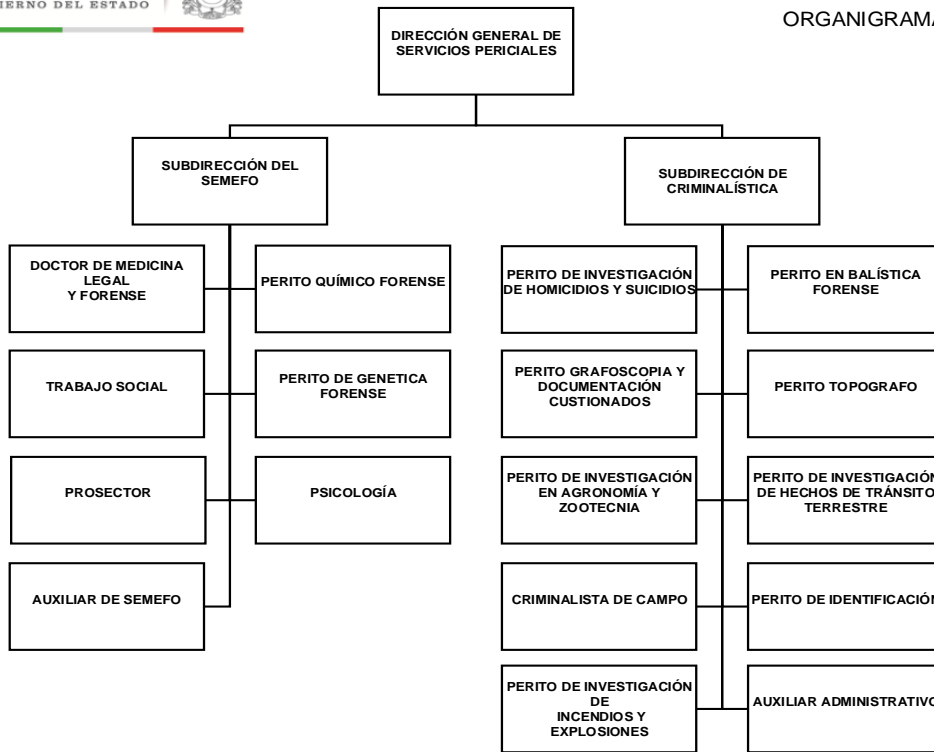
IERNO DEL ESTADO

ORGANIGRAMA

DIRECCIÓN GENERAL DE SERVICIOS PERICIALES

SUBDIRECCIÓN DEL SEMEFO

SUBDIRECCIÓN DE CRIMINALÍSTICA

DOCTOR DE MEDICINA LEGAL Y FORENSE

PERITO QUÍMICO FORENSE

TRABAJO SOCIAL

PERITO DE GENETICA FORENSE

PROSECTOR

PSICOLOGÍA

AUXILIAR DE SEMEFO

PERITO DE INVESTIGACIÓN DE HOMICIDIOS Y SUICIDIOS

PERITO EN BALÍSTICA FORENSE

PERITO GRAFOSCOPIA Y DOCUMENTACIÓN CUSTIONADOS

PERITO TOPOGRAFO

PERITO DE INVESTIGACIÓN EN AGRONOMÍA Y ZOOTECNIA

PERITO DE INVESTIGACIÓN DE HECHOS DE TRÁNSITO TERRESTRE

CRIMINALISTA DE CAMPO

PERITO DE IDENTIFICACIÓN

PERITO DE INVESTIGACIÓN DE INCENDIOS Y EXPLOSIONES

AUXILIAR ADMINISTRATIVO